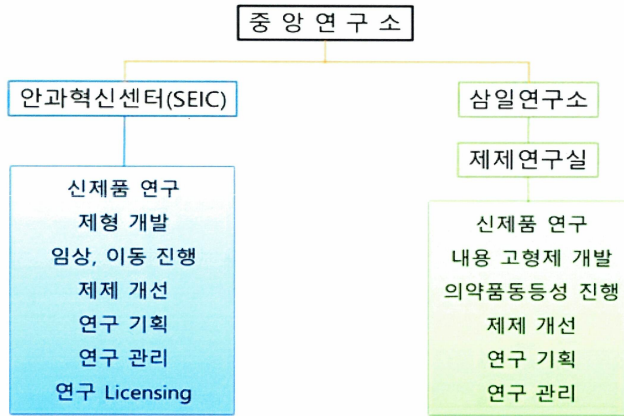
중 앙 연 구 소

안과혁신센터(SEIC)

신제품 연구
제형 개발
임상, 이동 진행
제제 개선
연구 기획
연구 관리
연구 Licensing

삼일연구소

제제연구실

신제품 연구
내용 고형제 개발
의약품동등성 진행
제제 개선
연구 기획
연구 관리